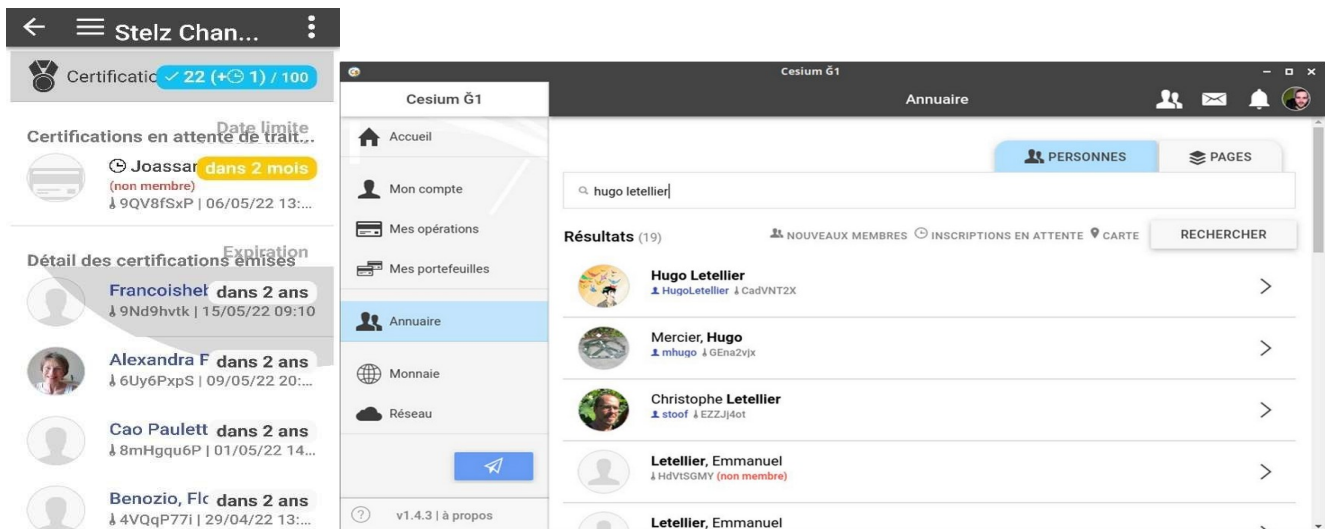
Stelz Chan...

Certificatic ✓22 (+⏲1) / 100

Certifications en attente de trait... Date limite

Joassar dans 2 mois
(non membre)
9QV8fSxP | 06/05/22 13:...

Détail des certifications émises Expiration

Francoisheł dans 2 ans
9Nd9hvtk | 15/05/22 09:10

Alexandra F dans 2 ans
6Uy6PxpS | 09/05/22 20:...

Cao Paulett dans 2 ans
8mHgqu6P | 01/05/22 14...

Benozio, Flc dans 2 ans
4VQqP77i | 29/04/22 13:...

Cesium Ğ1

Cesium Ğ1

Annuaire

Accueil

Mon compte

Mes opérations

Mes portefeuilles

Annuaire

Monnaie

Réseau

v1.4.3 | à propos

PERSONNES

PAGES

hugo letellier

Résultats (19)

NOUVEAUX MEMBRES INSCRIPTIONS EN ATTENTE CARTE

RECHERCHER

Hugo Letellier
HugoLetellier CadVNT2X

Mercier, Hugo
mhugo GEna2vjx

Christophe Letellier
stoof EZZJj4ot

Letellier, Emmanuel
HdVtSGMY (non membre)

Letellier, Emmanuel